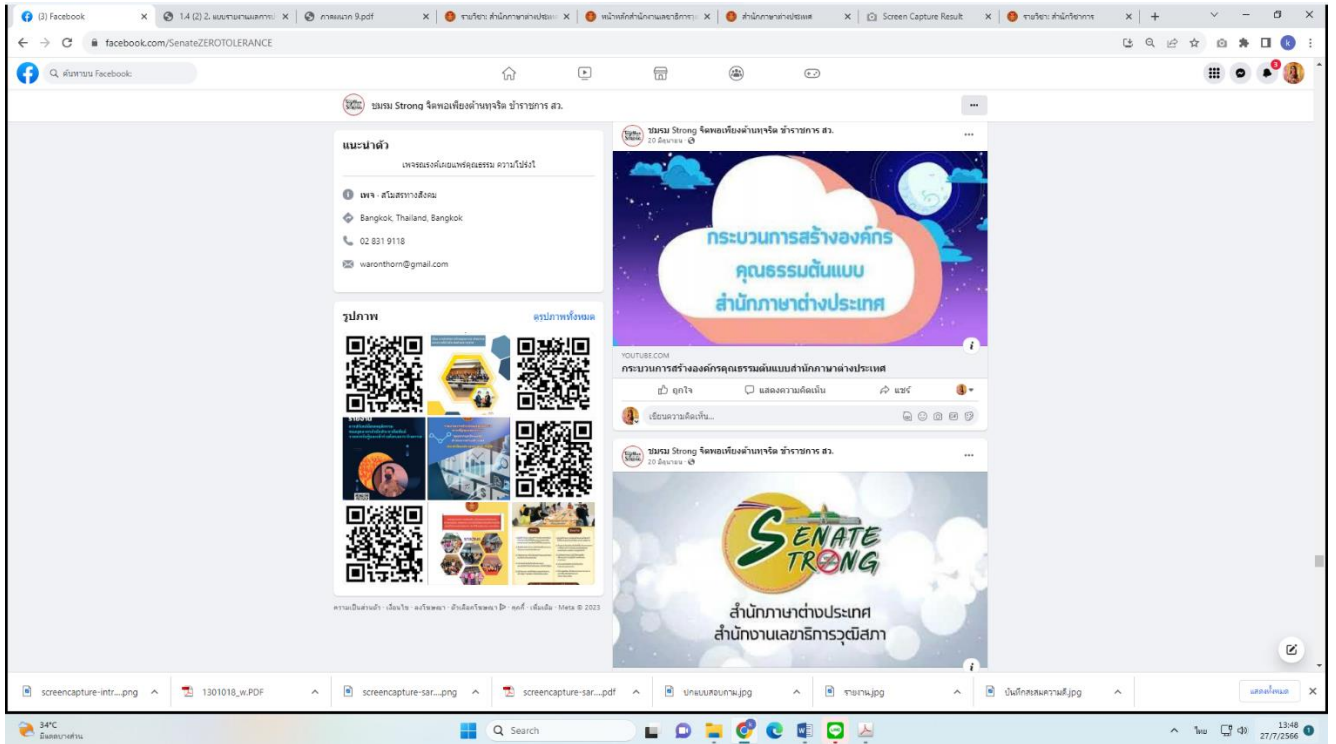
(3) Facebook
1.4 (2) 2. แบบรายงานผลการ
ภาคผนวก 9.pdf
รายวิชา: สำนักภาษาต่างประเทศ
หน้าหลักสำนักงานเลขาธิการ
สำนักภาษาต่างประเทศ
Screen Capture Result
รายวิชา: สำนักวิชาการ

facebook.com/SenateZEROTOLERANCE

ค้นหาบน Facebook

ชมรม Strong จิตพอเพียงต้านทุจริต ข้าราชการ สว.

แนะนำตัว
เพจรณรงค์เผยแพร่คุณธรรม ความโปร่งใส
เพจ · สโมสรทางสังคม
Bangkok, Thailand, Bangkok
02 831 9118
waronthorn@gmail.com

รูปภาพ
ดูรูปภาพทั้งหมด

ความเป็นส่วนตัว · เงื่อนไข · ลงโฆษณา · ตัวเลือกโฆษณา · คุกกี้ · เพิ่มเติม · Meta © 2023

ชมรม Strong จิตพอเพียงต้านทุจริต ข้าราชการ สว.
20 มิถุนายน ·

กระบวนการสร้างองค์กร
คุณธรรมต้นแบบ
สำนักภาษาต่างประเทศ

YOUTUBE.COM
กระบวนการสร้างองค์กรคุณธรรมต้นแบบสำนักภาษาต่างประเทศ

ถูกใจ
แสดงความคิดเห็น
แชร์

เขียนความคิดเห็น...

ชมรม Strong จิตพอเพียงต้านทุจริต ข้าราชการ สว.
20 มิถุนายน ·

SENATE STRONG
สำนักภาษาต่างประเทศ
สำนักงานเลขาธิการวุฒิสภา

screencapture-intr....png
1301018_w.PDF
screencapture-sar....png
screencapture-sar....pdf
ปกแบบสอบถาม.jpg
รายงาน.jpg
บันทึกสะสมความดี.jpg
แสดงทั้งหมด

34°C
มีเมฆบางส่วน
Search
ไทย
13:48
27/7/2566